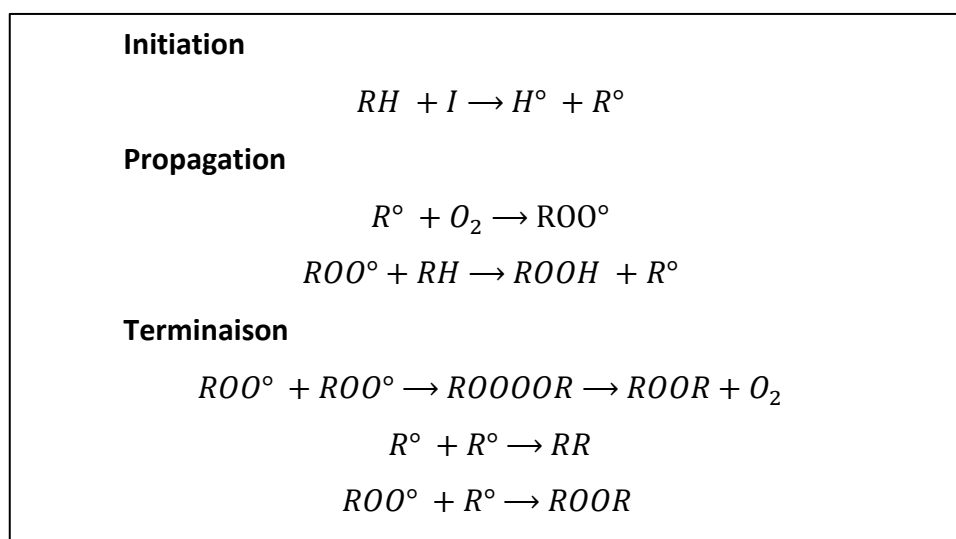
**Initiation**

$RH + I \longrightarrow H^{\circ} + R^{\circ}$

**Propagation**

$R^{\circ} + O_2 \longrightarrow \mathrm{ROO}^{\circ}$

$ROO^{\circ} + RH \longrightarrow ROOH + R^{\circ}$

**Terminaison**

$ROO^{\circ} + ROO^{\circ} \longrightarrow ROOOOR \longrightarrow ROOR + O_2$

$R^{\circ} + R^{\circ} \longrightarrow RR$

$ROO^{\circ} + R^{\circ} \longrightarrow ROOR$